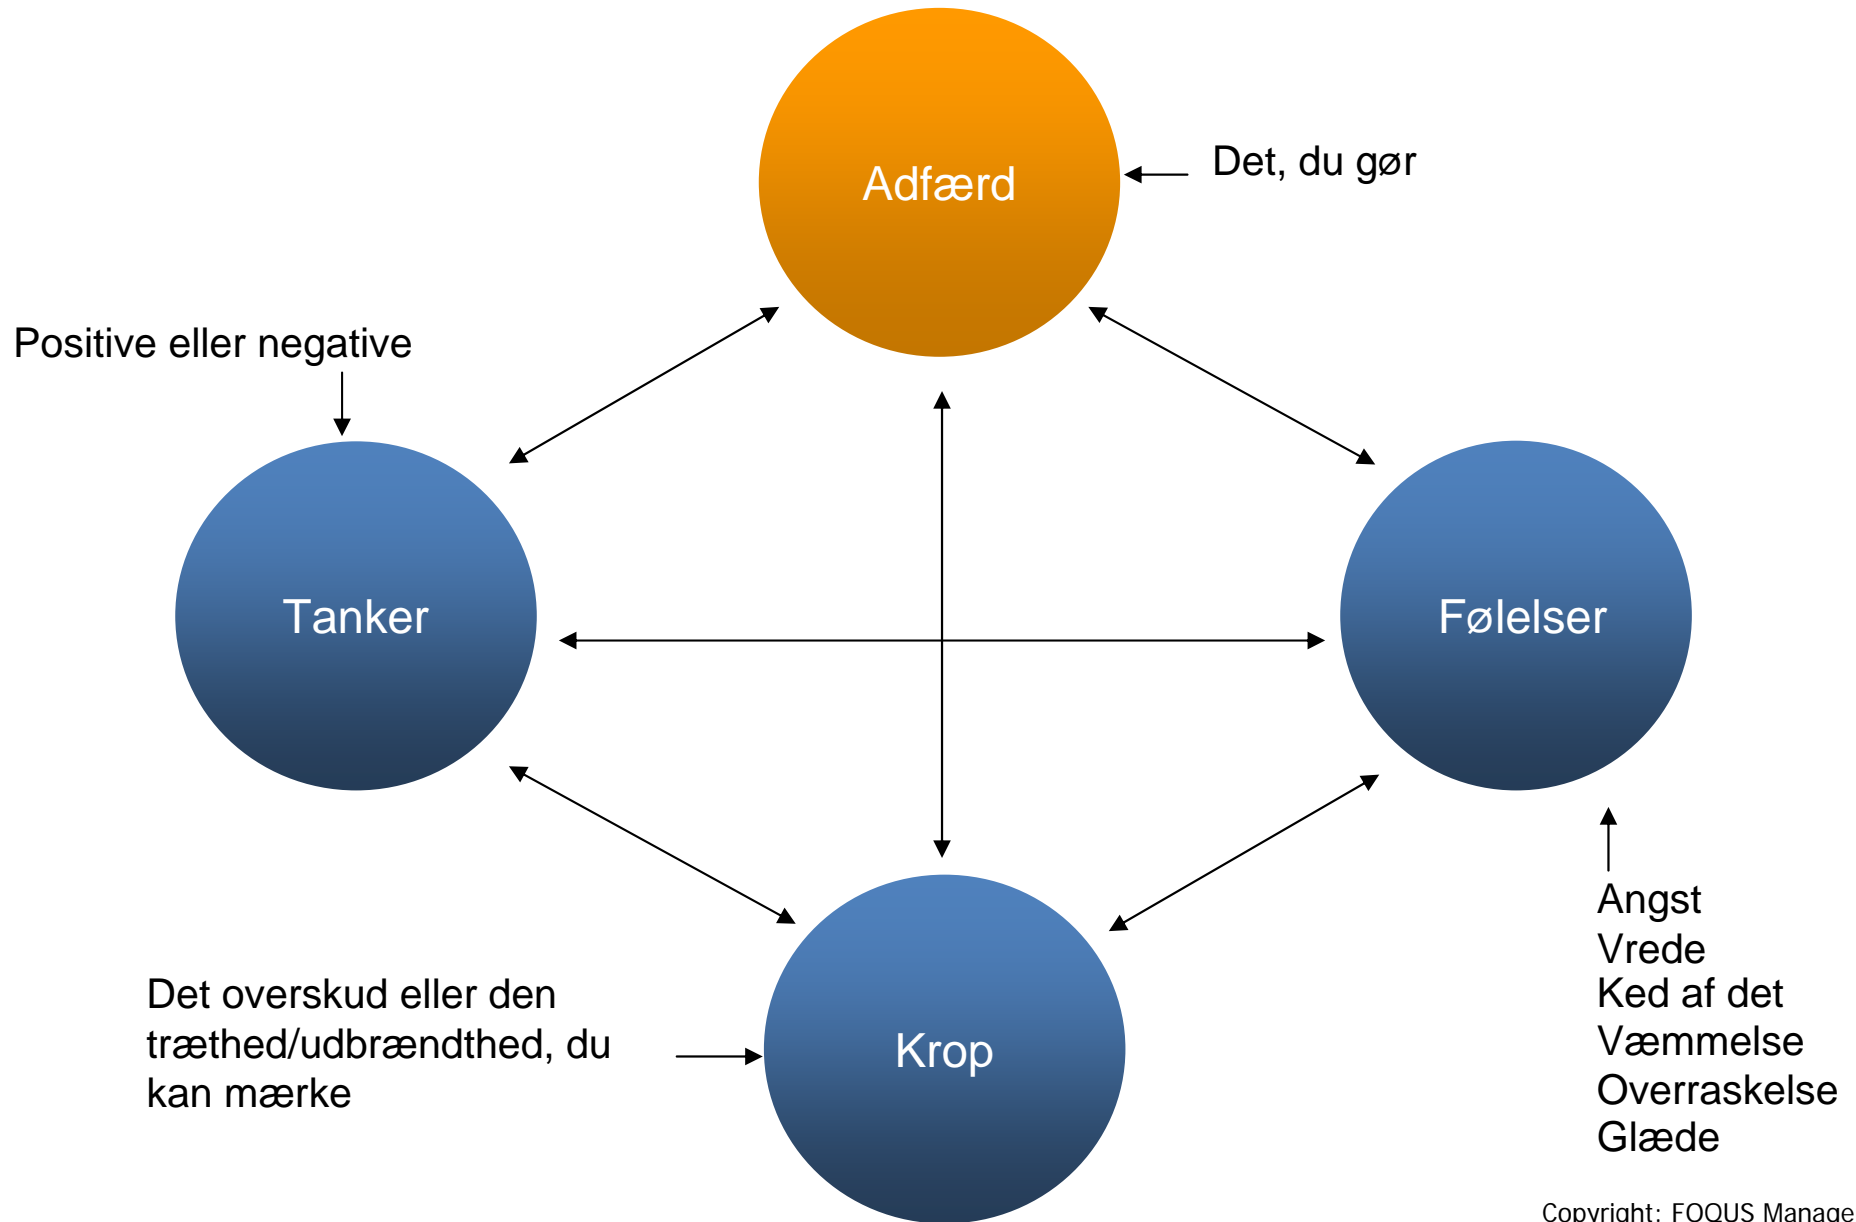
Adfærd

Det, du gør

Positive eller negative

Tanker

Følelser

Krop

Det overskud eller den træthed/udbrændthed, du kan mærke

Angst
Vrede
Ked af det
Væmmelse
Overraskelse
Glæde

Copyright: FOQUS Manage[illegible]